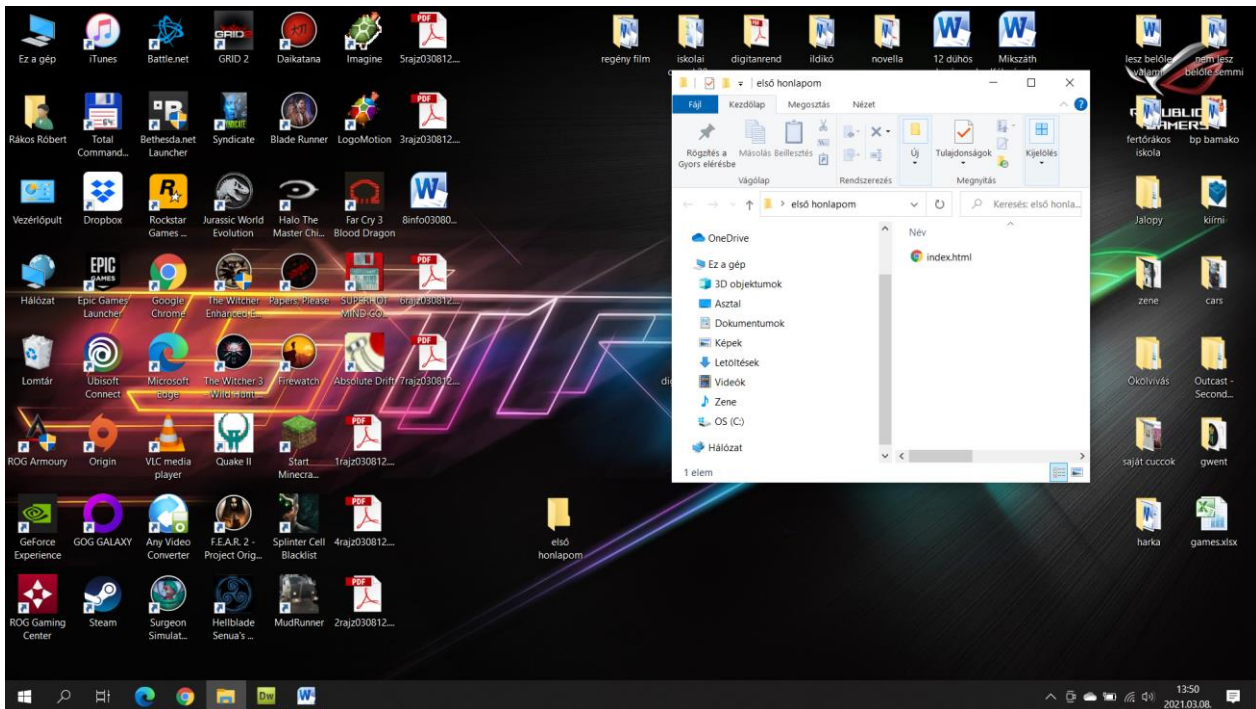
Ez a gép
iTunes
Battle.net
GRID 2
Daikatana
Imagine
5rajz030812...

Rákos Róbert
Total Command...
Bethesda.net Launcher
Syndicate
Blade Runner
LogoMotion
3rajz030812...

Vezérlőpult
Dropbox
Rockstar Games ...
Jurassic World Evolution
Halo The Master Chi...
Far Cry 3 Blood Dragon
8info03080...

Hálózat
Epic Games Launcher
Google Chrome
The Witcher Enhanced E...
Papers, Please
SUPERHOT MIND CO...
6rajz030812...

Lomtár
Ubisoft Connect
Microsoft Edge
The Witcher 3 - Wild Hunt
Firewatch
Absolute Drift
7rajz030812...

ROG Armoury
Origin
VLC media player
Quake II
Start Minecra...
1rajz030812...

GeForce Experience
GOG GALAXY
Any Video Converter
F.E.A.R. 2 - Project Orig...
Splinter Cell Blacklist
4rajz030812...

ROG Gaming Center
Steam
Surgeon Simulat...
Hellblade Senua's ...
MudRunner
2rajz030812...

első honlapom

regény film
iskolai
digitanrend
ildikó
novella
12 dühös
Mikszáth

lesz belőle valami
nem lesz belőle semmi
fertőrákos iskola
bp bamako
Jalopy
kiírni
zene
cars
Ökölvívás
Outcast - Second...
saját cuccok
gwent
harka
games.xlsx

első honlapom
Fájl
Kezdőlap
Megosztás
Nézet
Rögzítés a Gyors elérésbe
Másolás
Beillesztés
Vágólap
Rendszerezés
Új
Tulajdonságok
Megnyitás
Kijelölés
> első honlapom
Keresés: első honla...
OneDrive
Ez a gép
3D objektumok
Asztal
Dokumentumok
Képek
Letöltések
Videók
Zene
OS (C:)
Hálózat
Név
index.html
1 elem

13:50
2021.03.08.